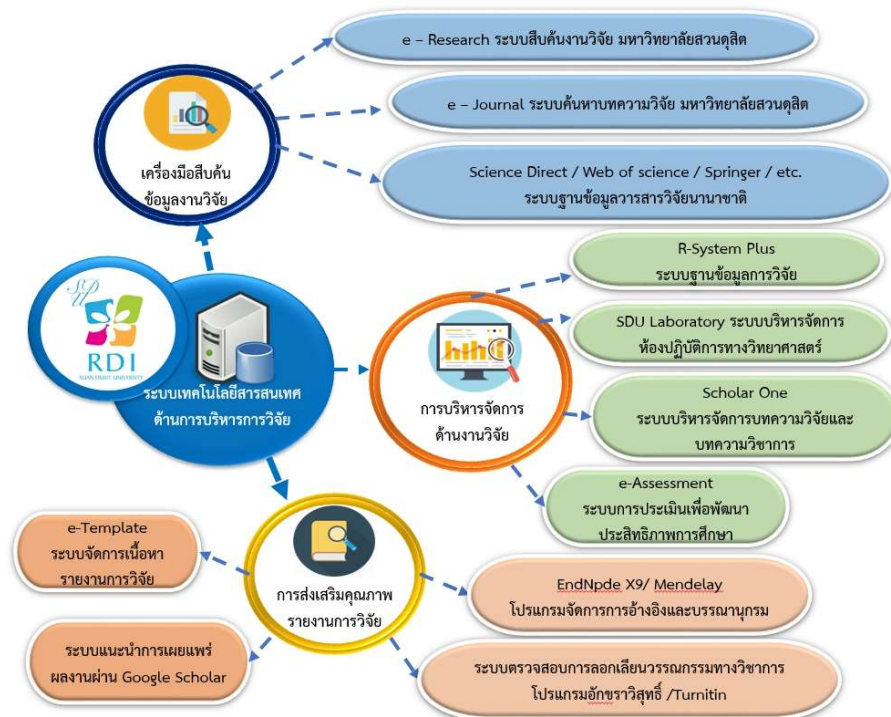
e – Research ระบบสืบค้นงานวิจัย มหาวิทยาลัยสวนดุสิต

e – Journal ระบบค้นหาบทความวิจัย มหาวิทยาลัยสวนดุสิต

Science Direct / Web of science / Springer / etc.
ระบบฐานข้อมูลวารสารวิจัยนานาชาติ

เครื่องมือสืบค้นข้อมูลงานวิจัย

SDU

RDI
SUAN DUSIT UNIVERSITY

ระบบเทคโนโลยีสารสนเทศด้านการบริหารการวิจัย

R-System Plus
ระบบฐานข้อมูลการวิจัย

SDU Laboratory ระบบบริหารจัดการห้องปฏิบัติการทางวิทยาศาสตร์

Scholar One
ระบบบริหารจัดการบทความวิจัยและบทความวิชาการ

การบริหารจัดการด้านงานวิจัย

e-Assessment
ระบบการประเมินเพื่อพัฒนาประสิทธิภาพการศึกษา

e-Template
ระบบจัดการเนื้อหารายงานการวิจัย

การส่งเสริมคุณภาพรายงานการวิจัย

EndNpde X9/ Mendelay
โปรแกรมจัดการการอ้างอิงและบรรณานุกรม

ระบบแนะนำการเผยแพร่ผลงานผ่าน Google Scholar

ระบบตรวจสอบการลอกเลียนวรรณกรรมทางวิชาการ
โปรแกรมอักขราวิสุทธิ์ /Turnitin